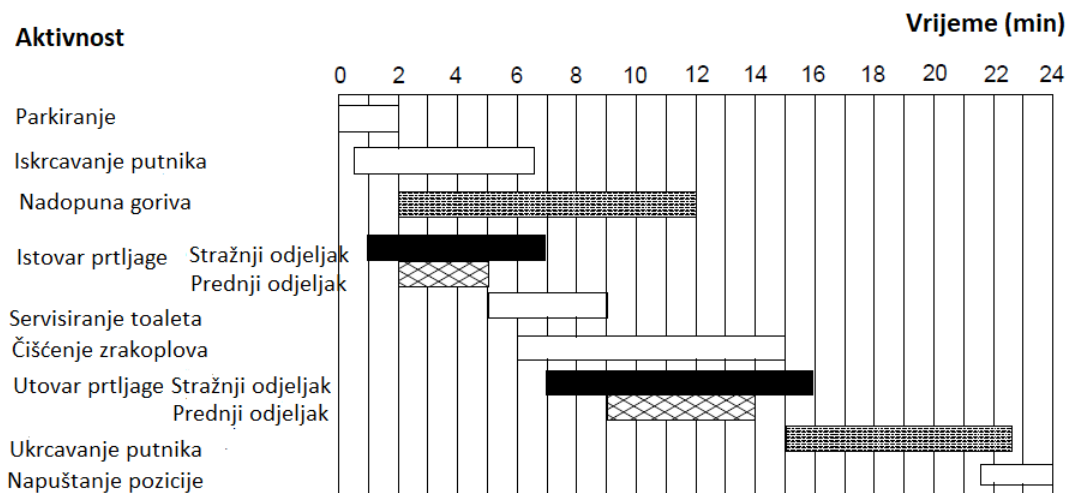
Aktivnost

Vrijeme (min)

0 2 4 6 8 10 12 14 16 18 20 22 24

Parkiranje

Iskrcavanje putnika

Nadopuna goriva

Istovar prtljage Stražnji odjeljak

Prednji odjeljak

Servisiranje toaleta

Čišćenje zrakoplova

Utovar prtljage Stražnji odjeljak

Prednji odjeljak

Ukrcavanje putnika

Napuštanje pozicije